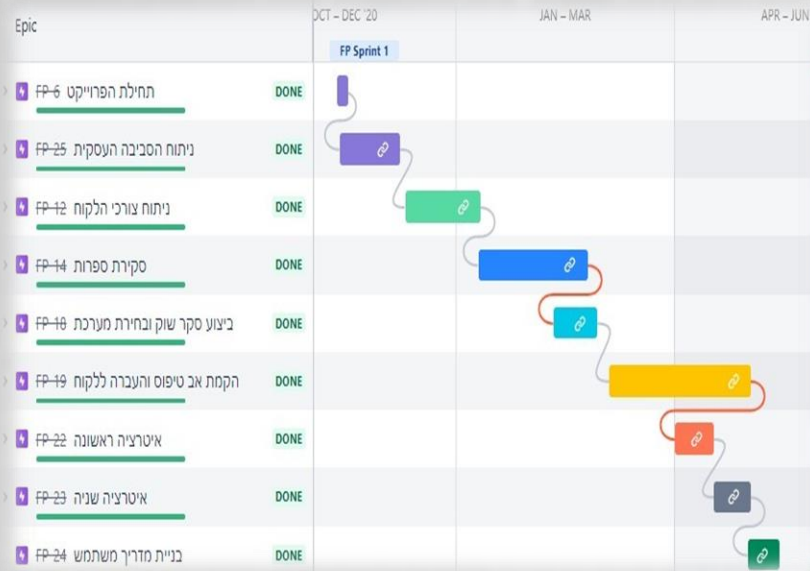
Epic

OCT – DEC '20
JAN – MAR
APR – JUN

FP Sprint 1

FP-6 תחילת הפרוייקט DONE
FP-25 ניתוח הסביבה העסקית DONE
FP-12 ניתוח צורכי הלקוח DONE
FP-14 סקירת ספרות DONE
FP-18 ביצוע סקר שוק ובחירת מערכת DONE
FP-19 הקמת אב טיפוס והעברה ללקוח DONE
FP-22 איטרציה ראשונה DONE
FP-23 איטרציה שניה DONE
FP-24 בניית מדריך משתמש DONE